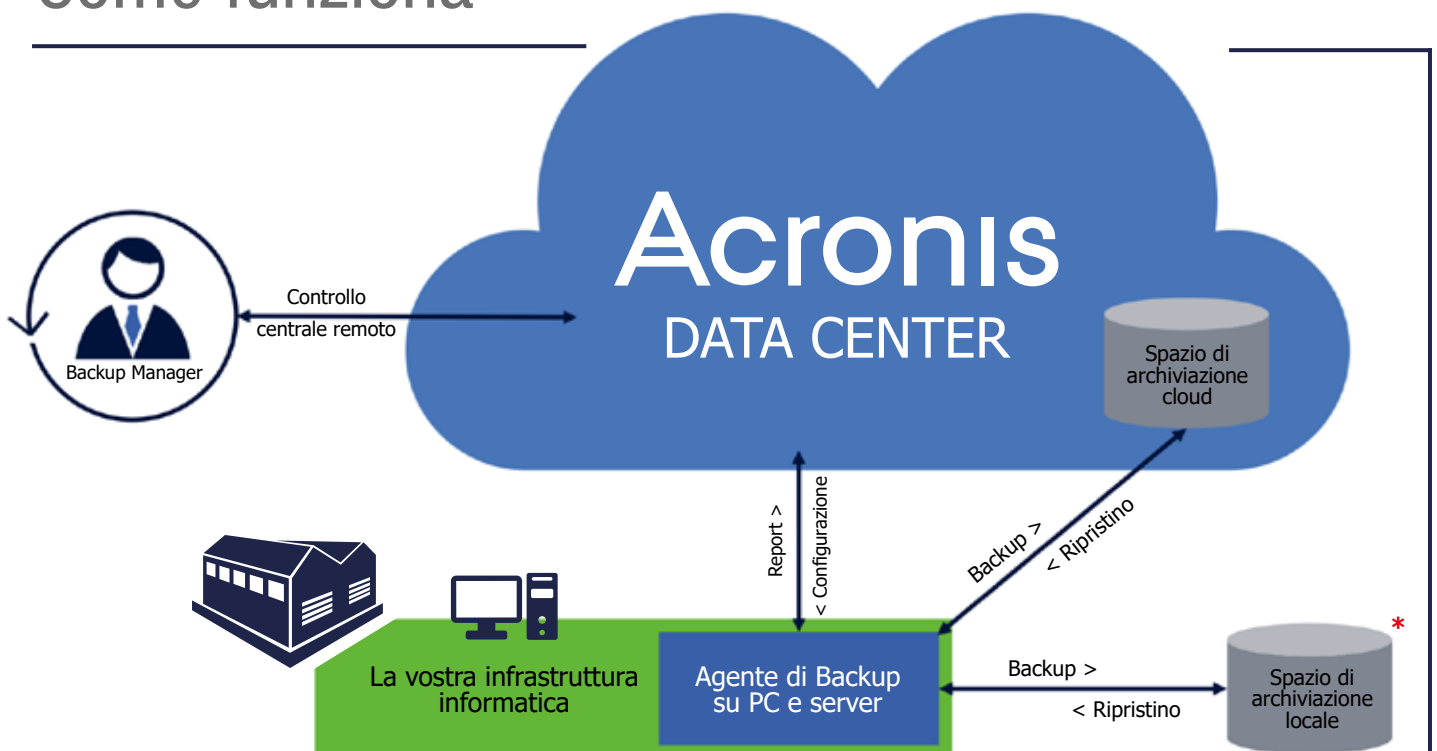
Come funziona

Acronis
DATA CENTER

Backup Manager

Controllo
centrale remoto

Spazio di archiviazione cloud

Report >

< Configurazione

Backup >

< Ripristino

La vostra infrastruttura informatica

Agente di Backup su PC e server

Backup >

< Ripristino

Spazio di archiviazione locale

*